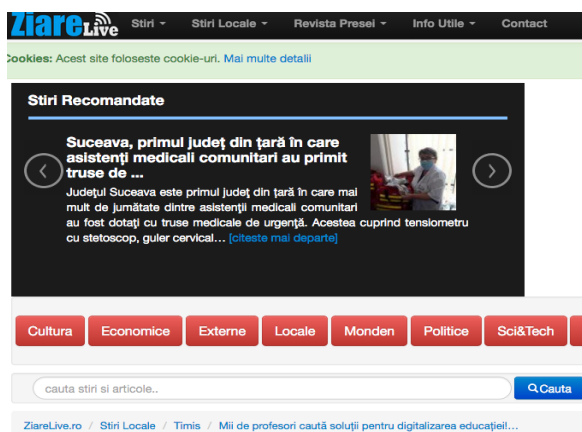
ZiareLive Stiri ▾ Stiri Locale ▾ Revista Presei ▾ Info Utile ▾ Contact

Cookies: Acest site foloseste cookie-uri. Mai multe detalii

Stiri Recomandate

Suceava, primul județ din țară în care asistenți medicali comunitari au primit truse de ...

Județul Suceava este primul județ din țară în care mai mult de jumătate dintre asistenții medicali comunitari au fost dotați cu truse medicale de urgență. Acestea cuprind tensiometru cu stetoscop, guler cervical... [citeste mai departe]

Cultura | Economice | Externe | Locale | Monden | Politice | Sci&Tech

cauta stiri si articole..

Cauta

ZiareLive.ro / Stiri Locale / Timis / Mii de profesori caută soluții pentru digitalizarea educației!...